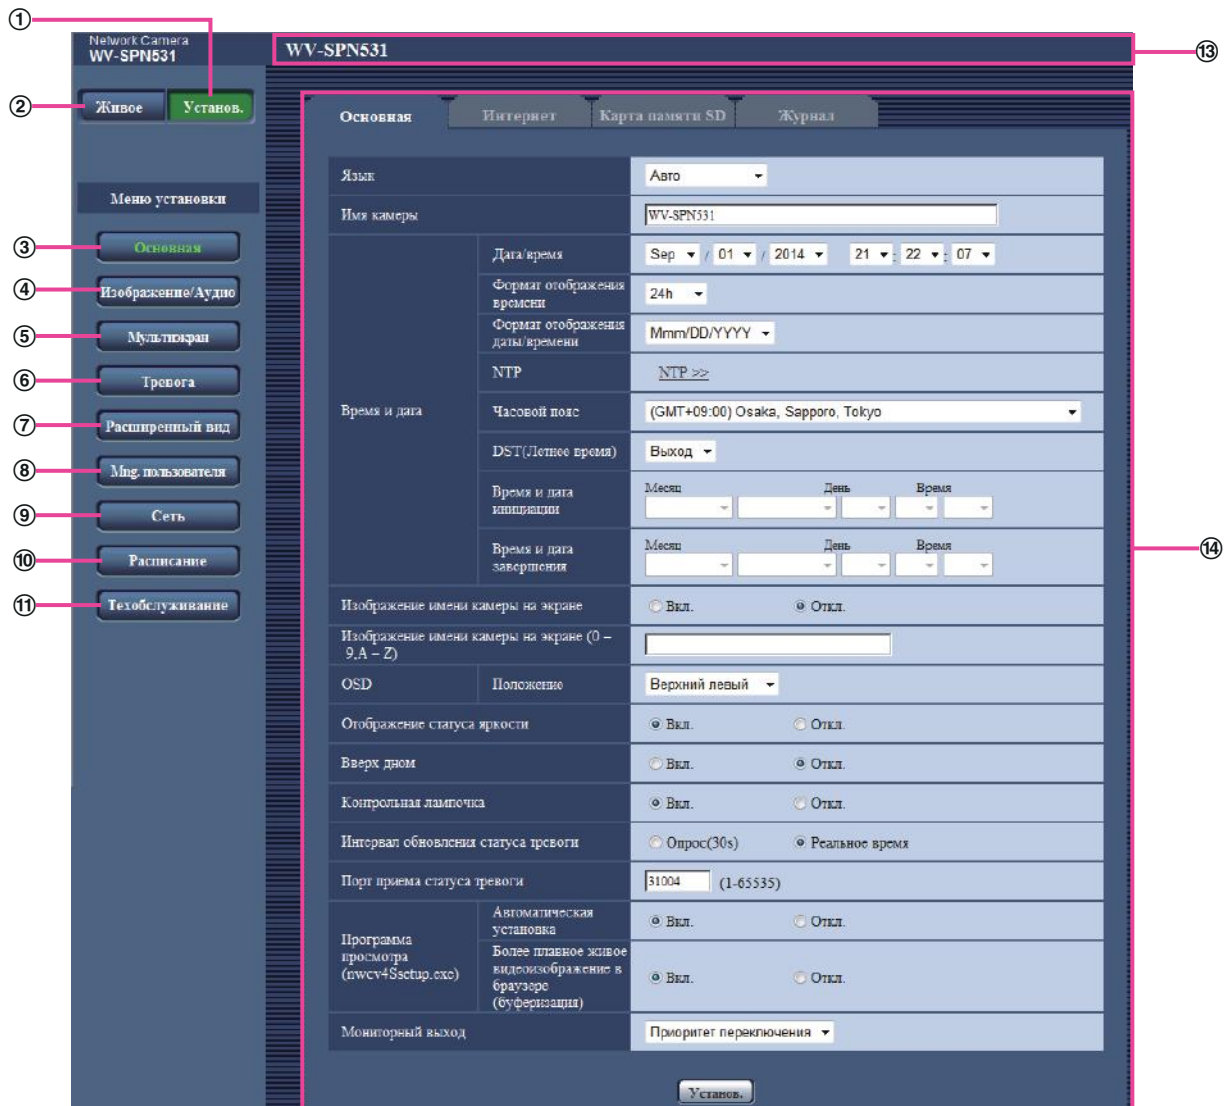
①
Network Camera
WV-SPN531

WV-SPN531 ⑬

② Живое Установ.

Меню установки

③ Основная
④ Изображение/Аудио
⑤ Мультиэкран
⑥ Тревога
⑦ Расширенный вид
⑧ Mng. пользователя
⑨ Сеть
⑩ Расписание
⑪ Техобслуживание

Основная | Интернет | Карта памяти SD | Журнал

| | | |
|---|---|---|
| Язык | | Авто |
| Имя камеры | | WV-SPN531 |
| Время и дата | Дата/время | Sep / 01 / 2014 21 : 22 : 07 |
| | Формат отображения времени | 24h |
| | Формат отображения даты/времени | Mmm/DD/YYYY |
| | NTP | NTP >> |
| | Часовой пояс | (GMT+09:00) Osaka, Sapporo, Tokyo |
| | DST(Летнее время) | Выход |
| | Время и дата инициации | Месяц День Время |
| | Время и дата завершения | Месяц День Время |
| Изображение имени камеры на экране | | Вкл. Откл. |
| Изображение имени камеры на экране (0 – 9, A – Z) | | |
| OSD | Положение | Верхний левый |
| Отображение статуса яркости | | Вкл. Откл. |
| Вверх дном | | Вкл. Откл. |
| Контрольная лампочка | | Вкл. Откл. |
| Интервал обновления статуса тревоги | | Опрос(30s) Реальное время |
| Порт приема статуса тревоги | | 31004 (1-65535) |
| Программа просмотра (nwcv4Ssetup.exe) | Автоматическая установка | Вкл. Откл. |
| | Более плавное живое видеоизображение в браузере (буферизация) | Вкл. Откл. |
| Мониторный выход | | Приоритет переключения |

⑭

Установ.